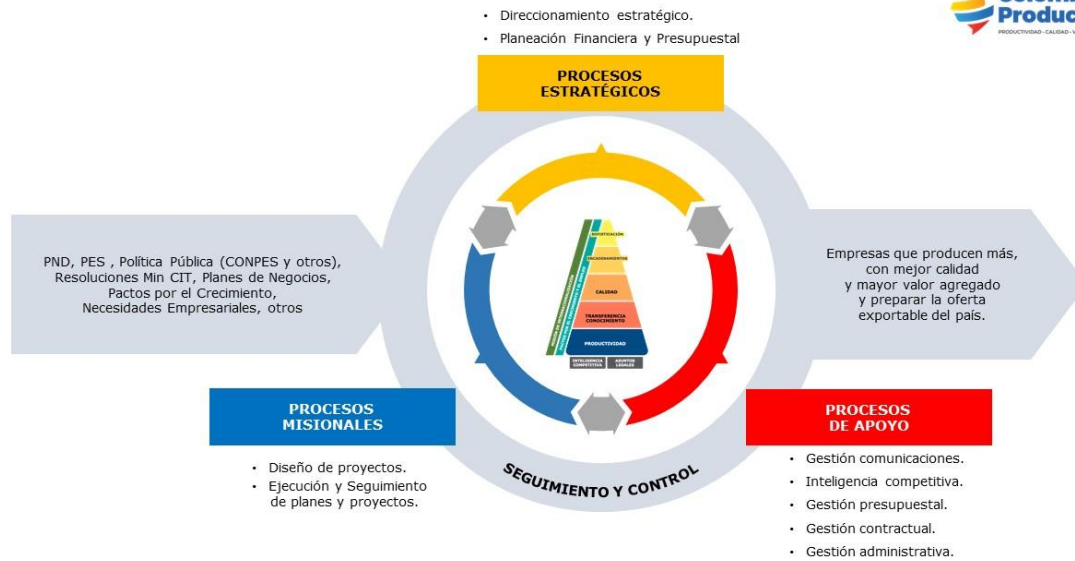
Colombia Productiva
PRODUCTIVIDAD - CALIDAD - V

• Direccionamiento estratégico.
• Planeación Financiera y Presupuestal

PROCESOS ESTRATÉGICOS

PND, PES , Política Pública (CONPES y otros), Resoluciones Min CIT, Planes de Negocios, Pactos por el Crecimiento, Necesidades Empresariales, otros

SOFISTICACIÓN
ENCADENAMIENTOS
CALIDAD
TRANSFERENCIA CONOCIMIENTO
PRODUCTIVIDAD
INTELIGENCIA COMPETITIVA
ASUNTOS LEGALES

Empresas que producen más, con mejor calidad y mayor valor agregado y preparar la oferta exportable del país.

PROCESOS MISIONALES

PROCESOS DE APOYO

• Diseño de proyectos.
• Ejecución y Seguimiento de planes y proyectos.

SEGUIMIENTO Y CONTROL

• Gestión comunicaciones.
• Inteligencia competitiva.
• Gestión presupuestal.
• Gestión contractual.
• Gestión administrativa.